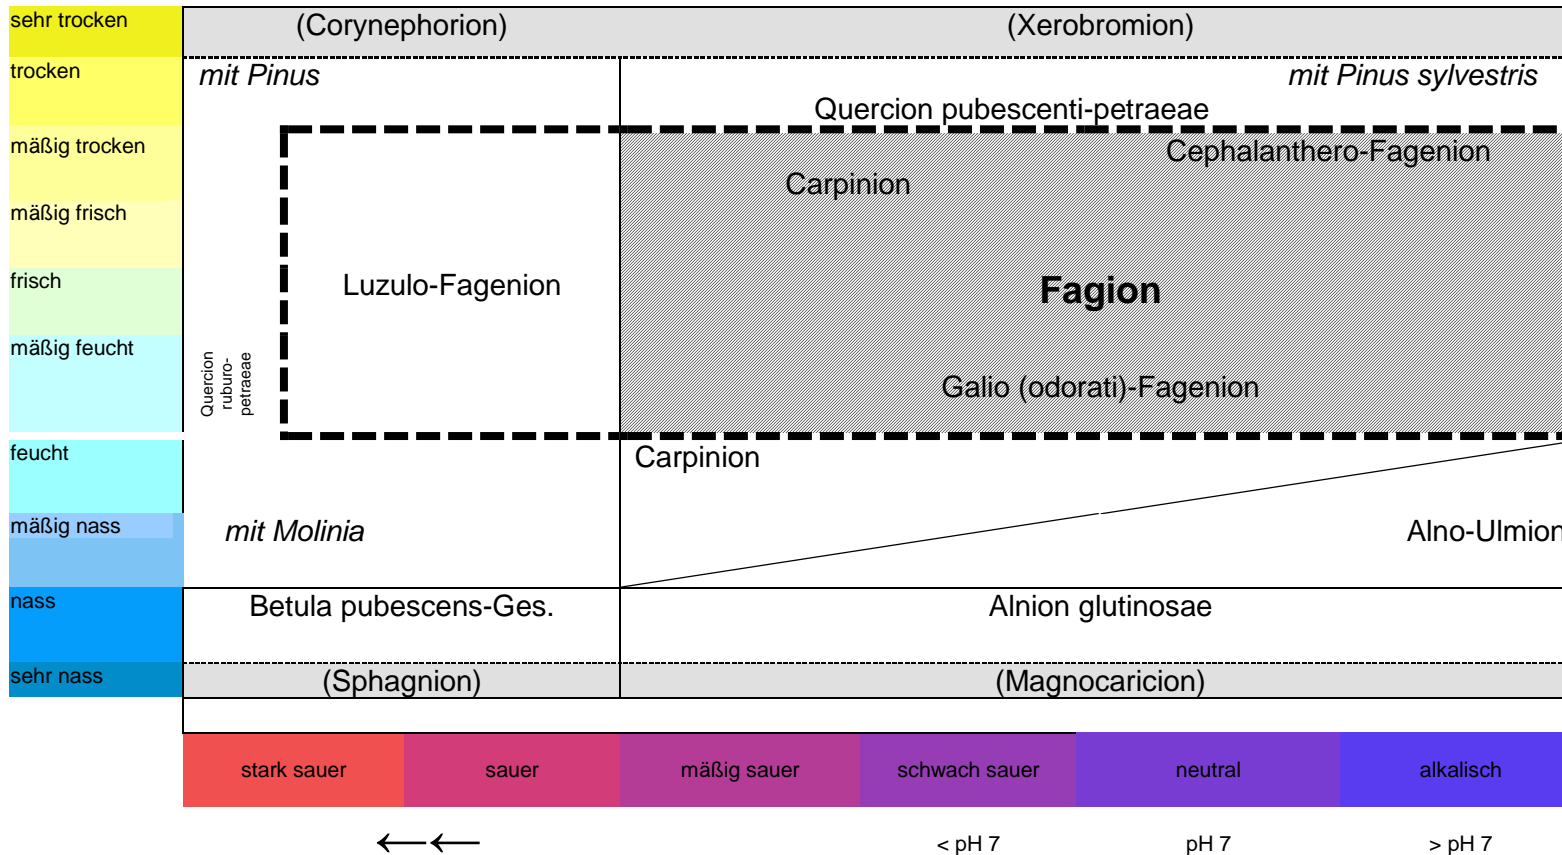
sehr trocken
trocken
mäßig trocken
mäßig frisch
frisch
mäßig feucht
feucht
mäßig nass
nass
sehr nass

(Corynephorion)
(Xerobromion)

mit Pinus
mit Pinus sylvestris

Quercion pubescenti-petraeae

Cephalanthero-Fagenion

Carpinion

Luzulo-Fagenion

Fagion

Quercion ruburo-petraeae

Galio (odorati)-Fagenion

Carpinion

mit Molinia

Alno-Ulmion

Betula pubescens-Ges.

Alnion glutinosae

(Sphagnion)

(Magnocaricion)

| stark sauer | sauer | mäßig sauer | schwach sauer | neutral | alkalisch |
|---|---|---|---|---|---|

⟵⟵

< pH 7
pH 7
> pH 7